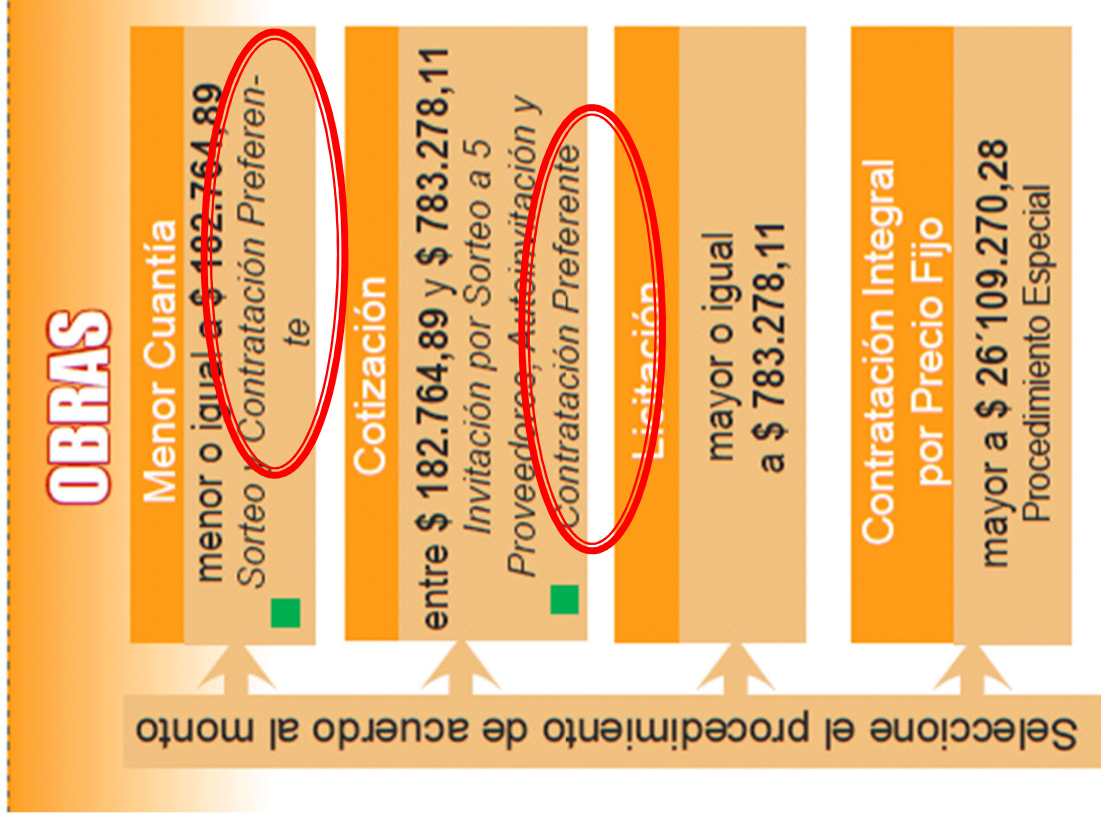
OBRAS

Menor Cuantía
menor o igual a $ 182.764,89
Sorteo o Contratación Preferente

Cotización
entre $ 182.764,89 y $ 783.278,11
Invitación por Sorteo a 5 Proveedores, Autoinvitación y Contratación Preferente

Licitación
mayor o igual a $ 783.278,11

Contratación Integral por Precio Fijo
mayor a $ 26´109.270,28
Procedimiento Especial

Seleccione el procedimiento de acuerdo al monto